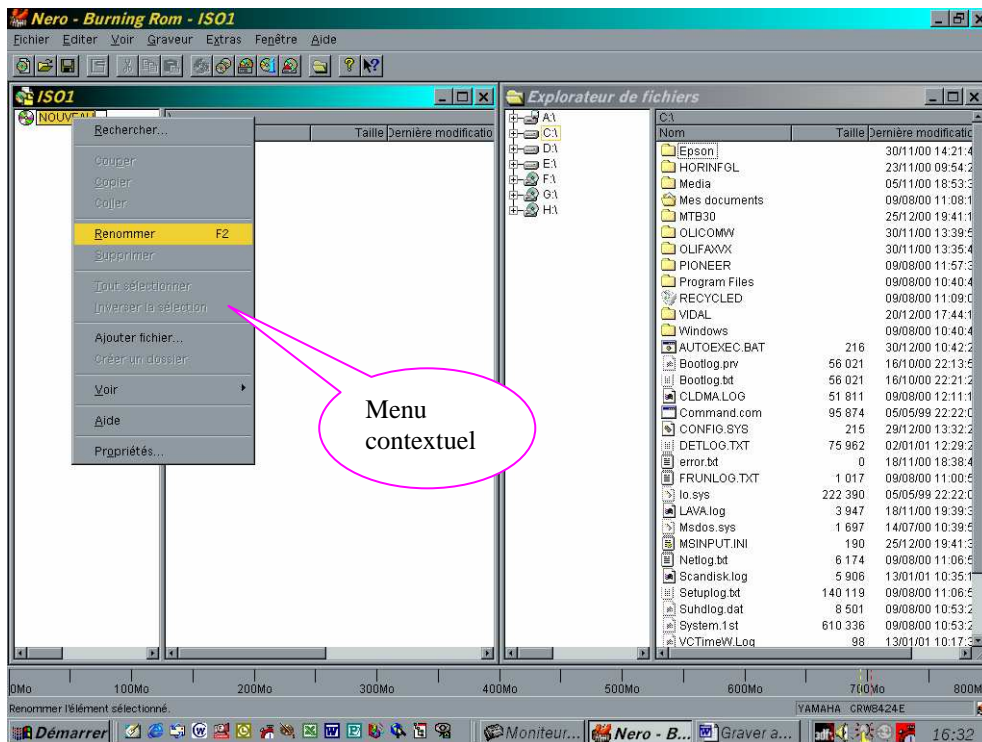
Nero - Burning Rom - ISO1

Fichier Editer Voir Graveur Extras Fenêtre Aide

ISO1

NOUVEAU

Taille Dernière modificatio

Rechercher...
Couper
Copier
Coller
Renommer F2
Supprimer
Tout sélectionner
Inverser la sélection
Ajouter fichier...
Créer un dossier
Voir
Aide
Propriétés...

Menu contextuel

Explorateur de fichiers

A:\
C:\
D:\
E:\
F:\
G:\
H:\

C:\

| Nom | Taille | Dernière modificatio |
|---|---|---|
| Epson | | 30/11/00 14:21:4 |
| HORINFGL | | 23/11/00 09:54:2 |
| Media | | 05/11/00 18:53:3 |
| Mes documents | | 09/08/00 11:08:1 |
| MTB30 | | 25/12/00 19:41:1 |
| OLICOMW | | 30/11/00 13:39:5 |
| OLIFAXVX | | 30/11/00 13:35:4 |
| PIONEER | | 09/08/00 11:57:3 |
| Program Files | | 09/08/00 10:40:4 |
| RECYCLED | | 09/08/00 11:09:0 |
| VIDAL | | 20/12/00 17:44:1 |
| Windows | | 09/08/00 10:40:4 |
| AUTOEXEC.BAT | 216 | 30/12/00 10:42:2 |
| Bootlog.prv | 56 021 | 16/10/00 22:13:5 |
| Bootlog.txt | 56 021 | 16/10/00 22:21:2 |
| CLDMA.LOG | 51 811 | 09/08/00 12:11:1 |
| Command.com | 95 874 | 05/05/99 22:22:0 |
| CONFIG.SYS | 215 | 29/12/00 13:32:2 |
| DETLOG.TXT | 75 962 | 02/01/01 12:29:2 |
| error.txt | 0 | 18/11/00 18:38:4 |
| FRUNLOG.TXT | 1 017 | 09/08/00 11:00:5 |
| Io.sys | 222 390 | 05/05/99 22:22:0 |
| LAVA.log | 3 947 | 18/11/00 19:39:3 |
| Msdos.sys | 1 697 | 14/07/00 10:39:5 |
| MSINPUT.INI | 190 | 25/12/00 19:41:3 |
| Netlog.txt | 6 174 | 09/08/00 11:06:5 |
| Scandisk.log | 5 906 | 13/01/01 10:35:1 |
| Setuplog.txt | 140 119 | 09/08/00 11:06:5 |
| Suhdlog.dat | 8 501 | 09/08/00 10:53:2 |
| System.1st | 610 336 | 09/08/00 10:53:2 |
| VCTimeW.Log | 98 | 13/01/01 10:17:3 |

0Mo 100Mo 200Mo 300Mo 400Mo 500Mo 600Mo 700Mo 800M

Renommer l'élément sélectionné.

YAMAHA CRW8424E

Démarrer | Moniteur... | Nero - B... | Graver a... | 16:32